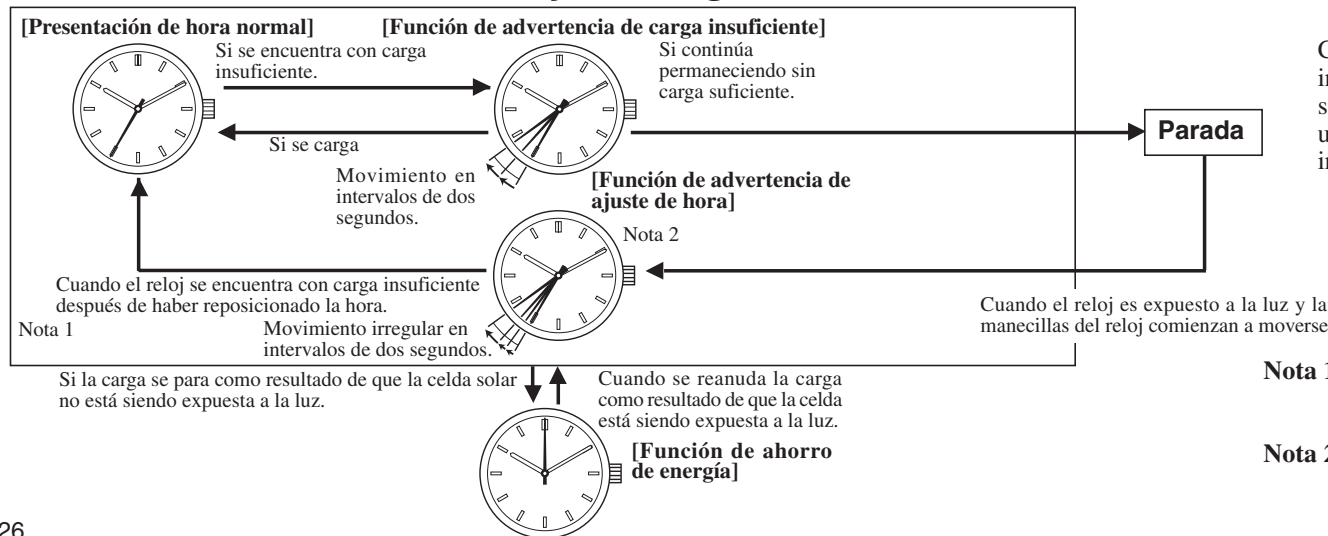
[Presentación de hora normal]

[Función de advertencia de carga insuficiente]

Si se encuentra con carga insuficiente.

Si continúa permaneciendo sin carga suficiente.

Si se carga

Parada

Movimiento en intervalos de dos segundos.

[Función de advertencia de ajuste de hora]

Nota 2

Cuando el reloj se encuentra con carga insuficiente después de haber reposicionado la hora.

Nota 1

Movimiento irregular en intervalos de dos segundos.

Cuando el reloj es expuesto a la luz y la manecillas del reloj comienzan a moverse

Si la carga se para como resultado de que la celda solar no está siendo expuesta a la luz.

Cuando se reanuda la carga como resultado de que la celda está siendo expuesta a la luz.

[Función de ahorro de energía]

C
ir
s
u
ir

Nota 1

Nota 2

26